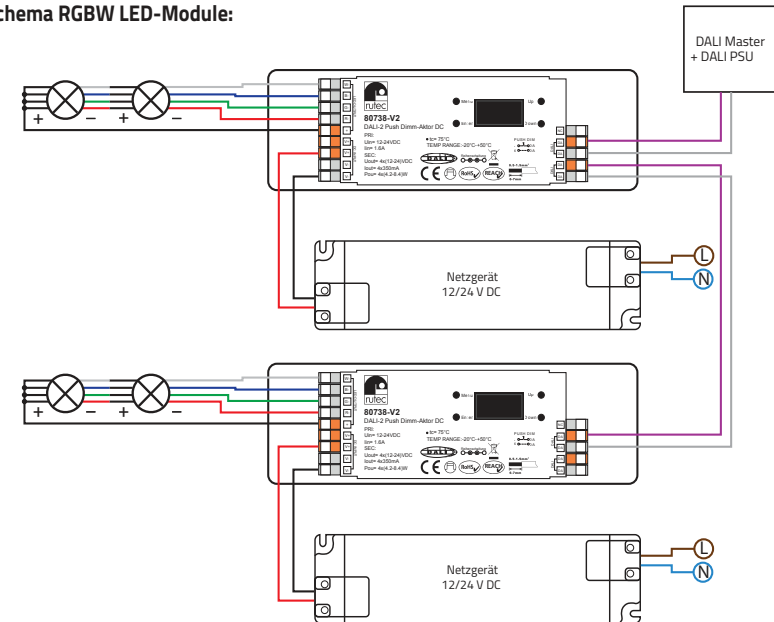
chema RGBW LED-Module:

DALI Master + DALI PSU

+ – + –

rutec
80738-V2
DALI-2 Push Dimm-Aktor DC
PRI:
Uin= 12-24VDC
Iin= 1.8A
SEC:
Uout= 4x(12-24)VDC
Iout= 4x350mA
Pout= 4x(4.2-8.4)W
tc= 75°C
TEMP RANGE: -20°C~+50°C
RoHS
REACH
PUSH DIM
Menu
Up
Enter
Down

Netzgerät
12/24 V DC

L
N

+ – + –

rutec
80738-V2
DALI-2 Push Dimm-Aktor DC
PRI:
Uin= 12-24VDC
Iin= 1.8A
SEC:
Uout= 4x(12-24)VDC
Iout= 4x350mA
Pout= 4x(4.2-8.4)W
tc= 75°C
TEMP RANGE: -20°C~+50°C
RoHS
REACH
PUSH DIM
Menu
Up
Enter
Down

Netzgerät
12/24 V DC

L
N